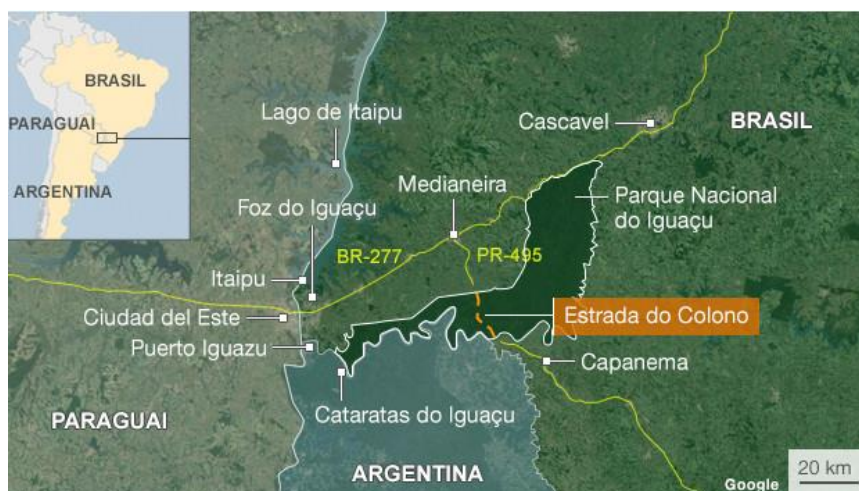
BRASIL
PARAGUAI
ARGENTINA

Lago de Itaipu
Cascavel
BRASIL
Medianeira
Parque Nacional do Iguaçu
Foz do Iguaçu
BR-277
PR-495
Itaipu
Ciudad del Este
Estrada do Colono
Puerto Iguazu
Capanema
PARAGUAI
Cataratas do Iguaçu
ARGENTINA
Google
20 km